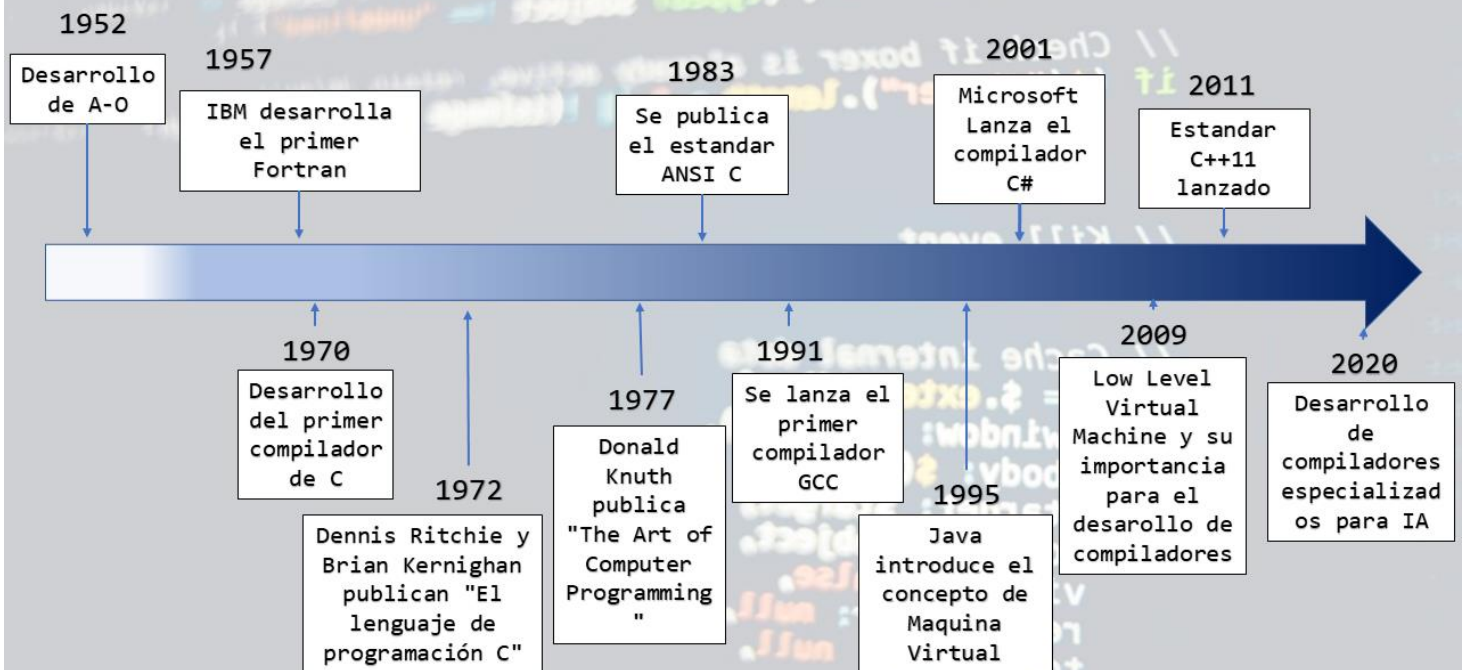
1952
Desarrollo de A-O

1957
IBM desarrolla el primer Fortran

1983
Se publica el estandar ANSI C

2001
Microsoft Lanza el compilador C#

2011
Estandar C++11 lanzado

1970
Desarrollo del primer compilador de C

1972
Dennis Ritchie y Brian Kernighan publican "El lenguaje de programación C"

1977
Donald Knuth publica "The Art of Computer Programming "

1991
Se lanza el primer compilador GCC

1995
Java introduce el concepto de Maquina Virtual

2009
Low Level Virtual Machine y su importancia para el desarollo de compiladores

2020
Desarrollo de compiladores especializad os para IA